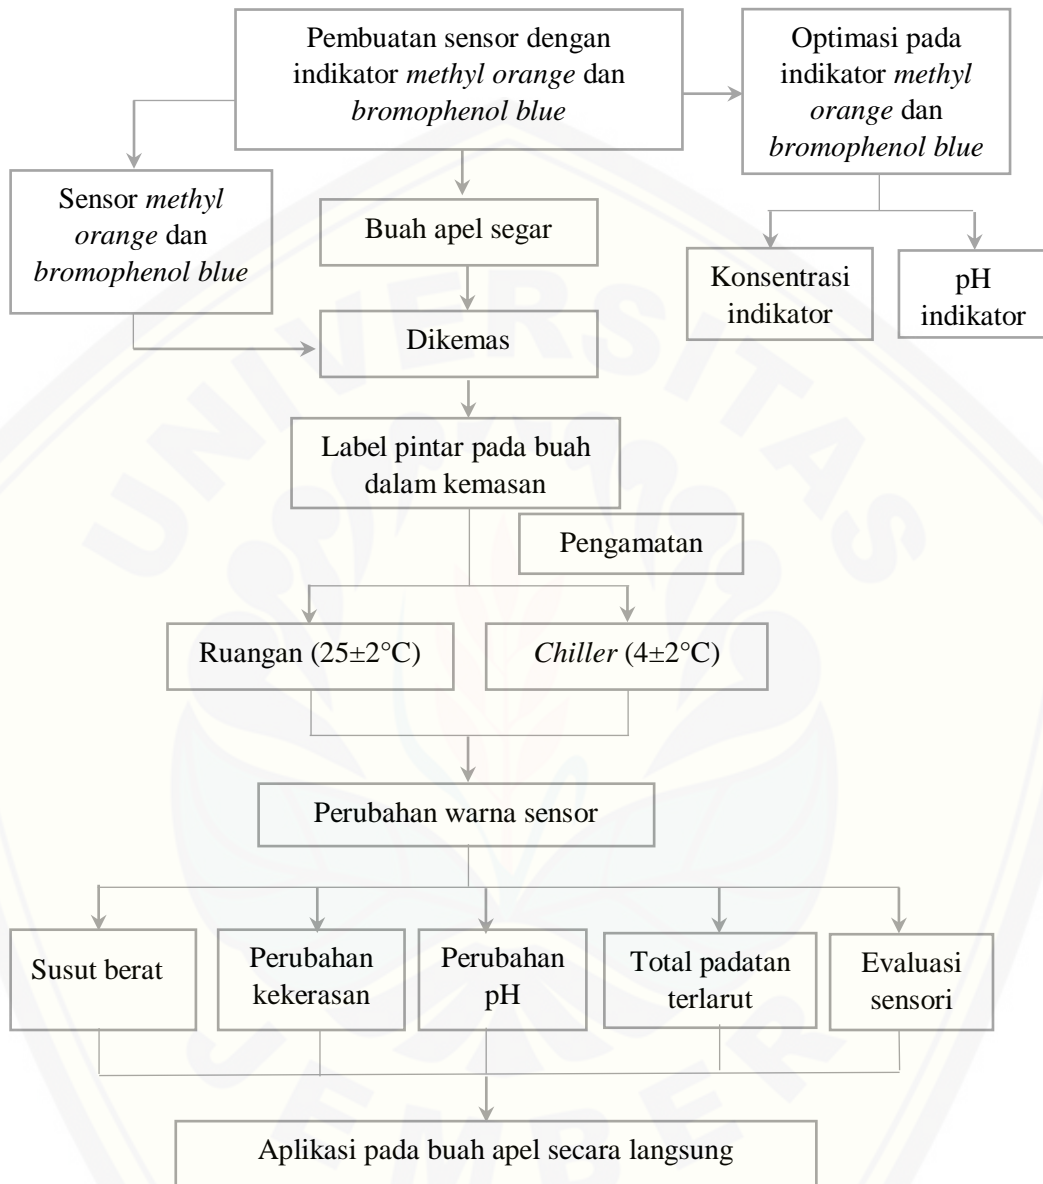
Pembuatan sensor dengan indikator *methyl orange* dan *bromophenol blue*

Optimasi pada indikator *methyl orange* dan *bromophenol blue*

Sensor *methyl orange* dan *bromophenol blue*

Buah apel segar

Konsentrasi indikator

pH indikator

Dikemas

Label pintar pada buah dalam kemasan

Pengamatan

Ruangan (25±2°C)

*Chiller* (4±2°C)

Perubahan warna sensor

Susut berat

Perubahan kekerasan

Perubahan pH

Total padatan terlarut

Evaluasi sensori

Aplikasi pada buah apel secara langsung